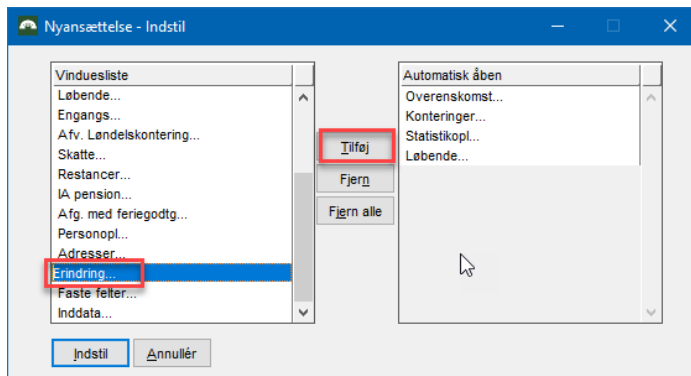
Nyansættelse - Indstil

Vinduesliste
Løbende...
Engangs...
Afv. Løndelskontering...
Skatte...
Restancer...
IA pension...
Afg. med feriegodtg...
Personopl...
Adresser...
Erindring...
Faste felter...
Inddata...

Tilføj
Fjern
Fjern alle

Automatisk åben
Overenskomst...
Konteringer...
Statistikopl...
Løbende...

Indstil
Annullér